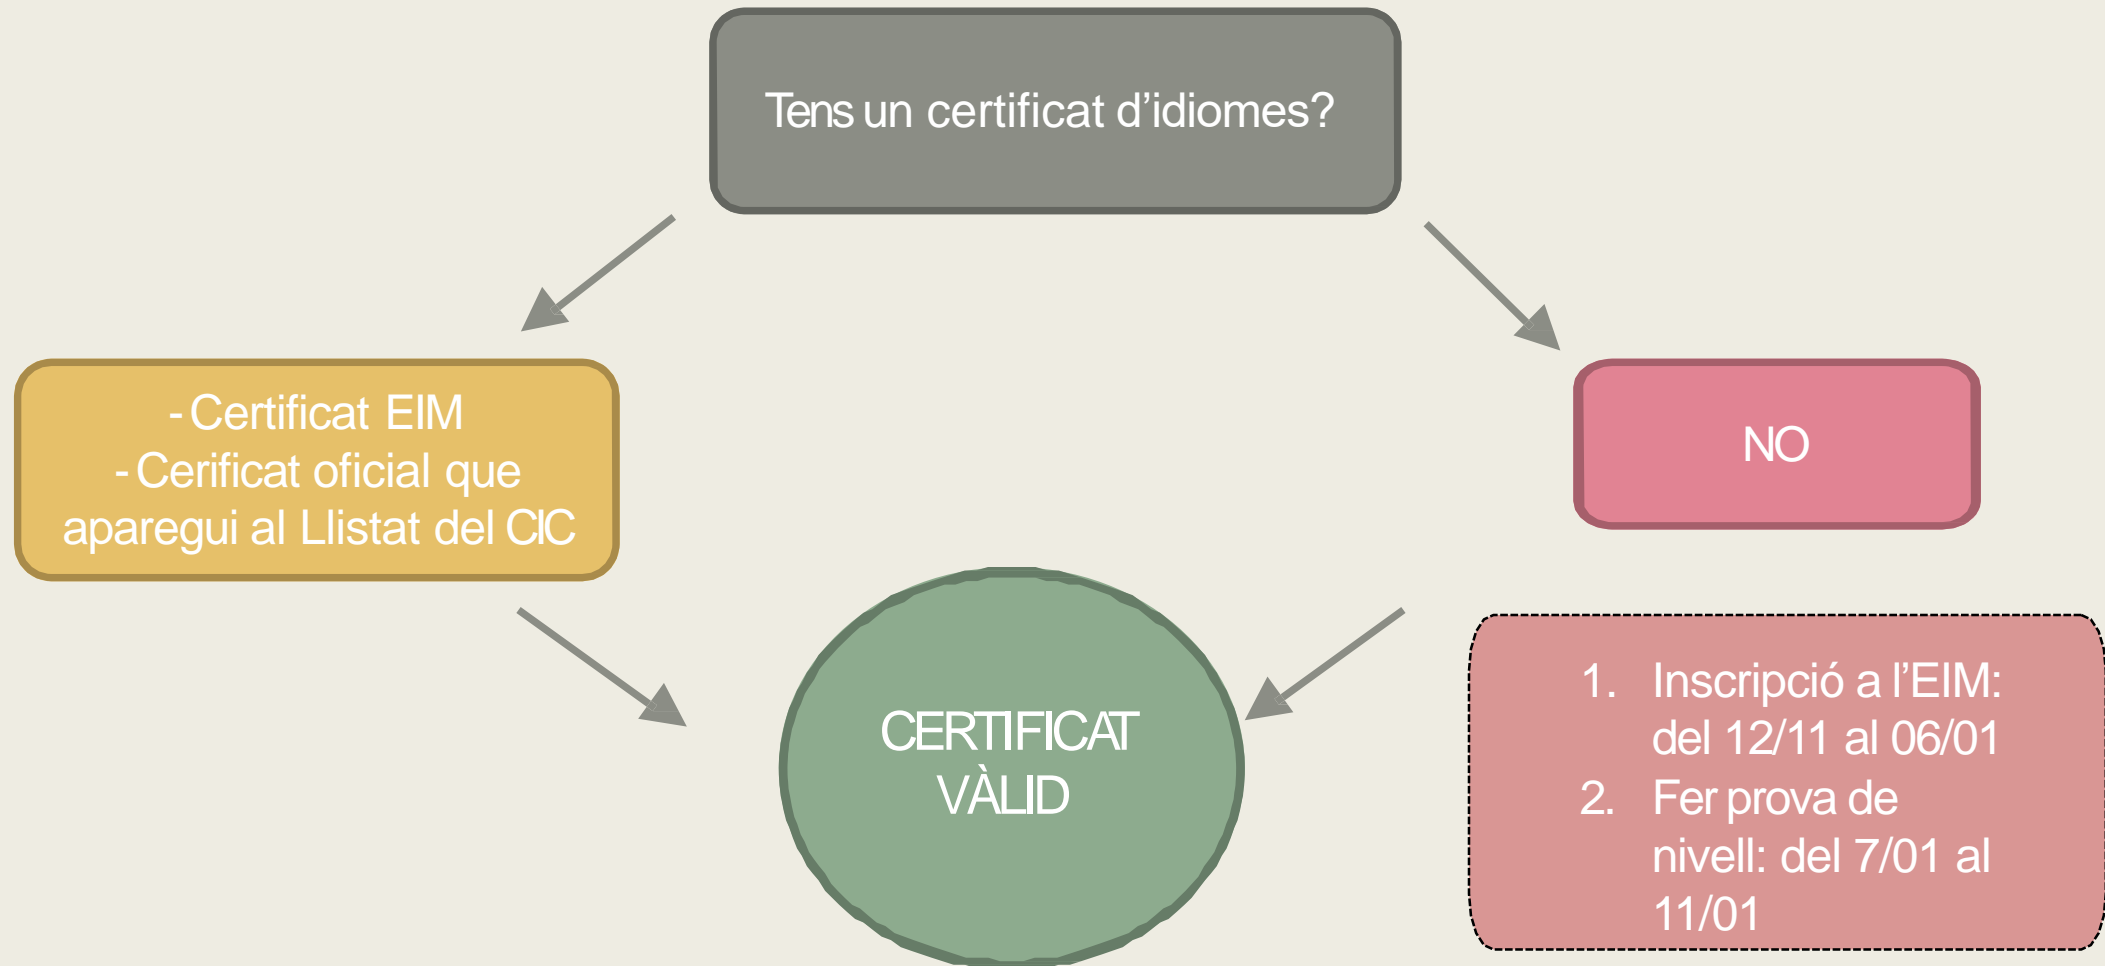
Tens un certificat d’idiomes?

- Certificat EIM
- Cerificat oficial que aparegui al Llistat del CIC

NO

CERTIFICAT VÀLID

1. Inscripció a l’EIM: del 12/11 al 06/01
2. Fer prova de nivell: del 7/01 al 11/01